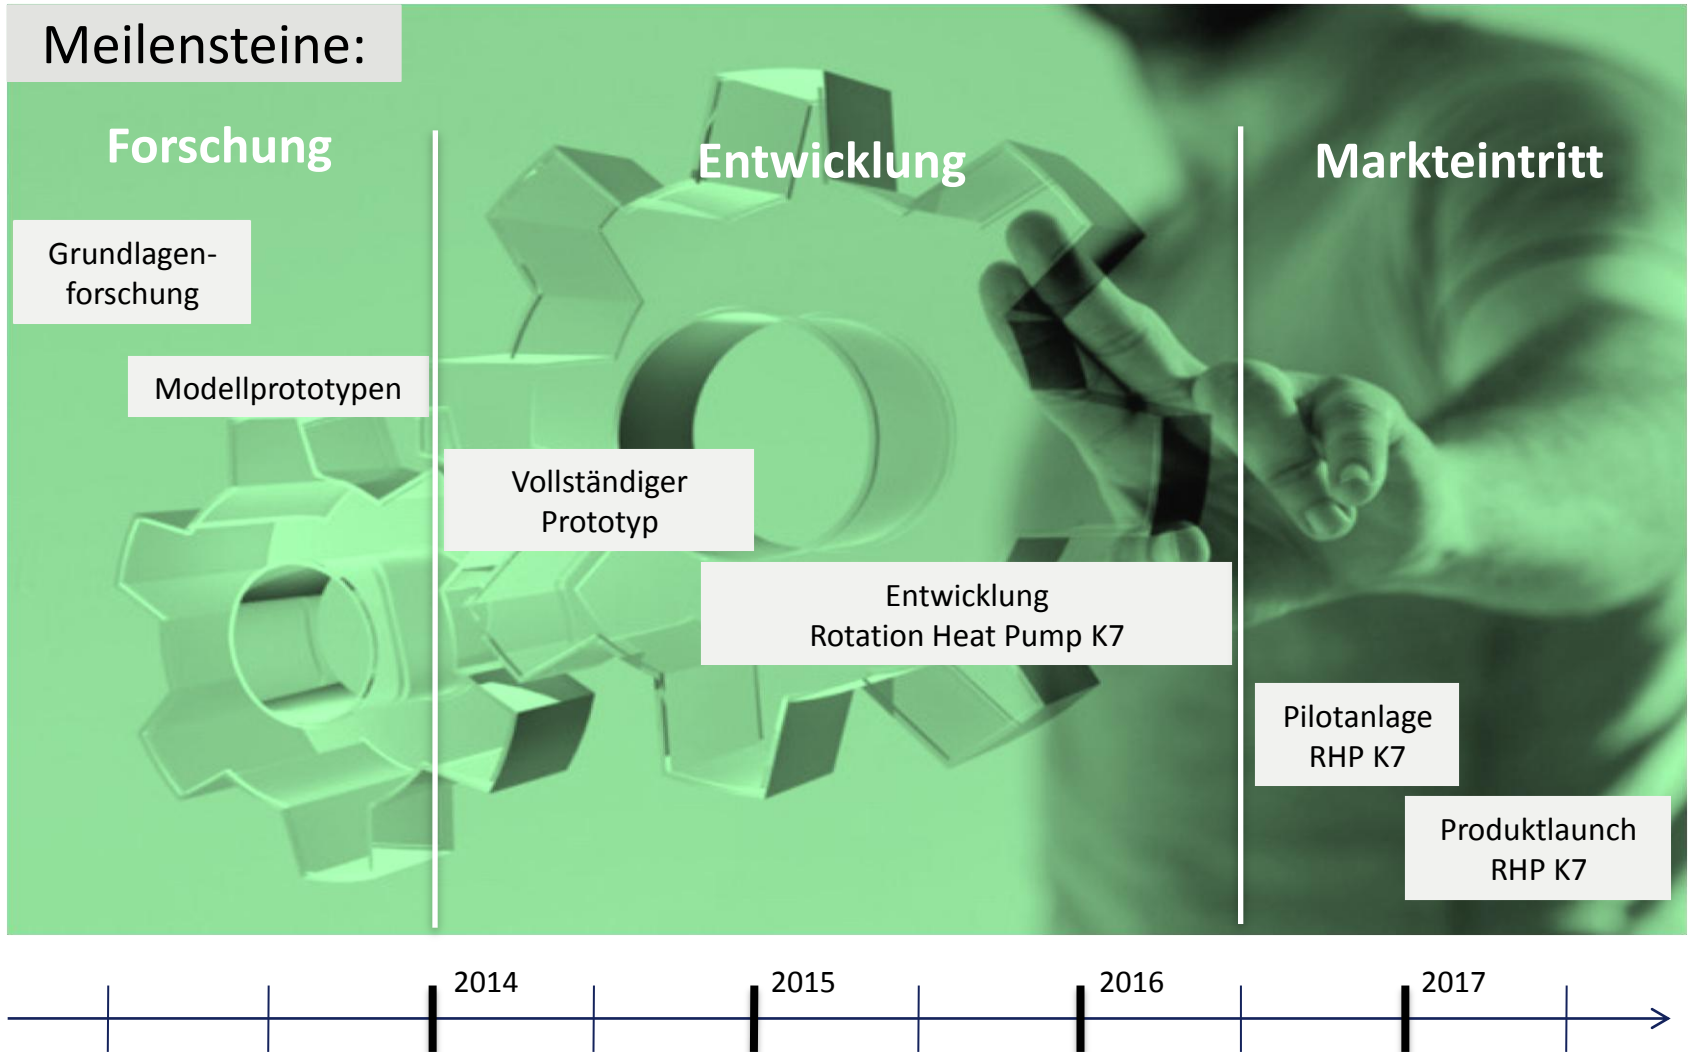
Meilensteine:

Forschung

Entwicklung

Markteintritt

Grundlagenforschung

Modellprototypen

Vollständiger Prototyp

Entwicklung Rotation Heat Pump K7

Pilotanlage RHP K7

Produktlaunch RHP K7

2014

2015

2016

2017